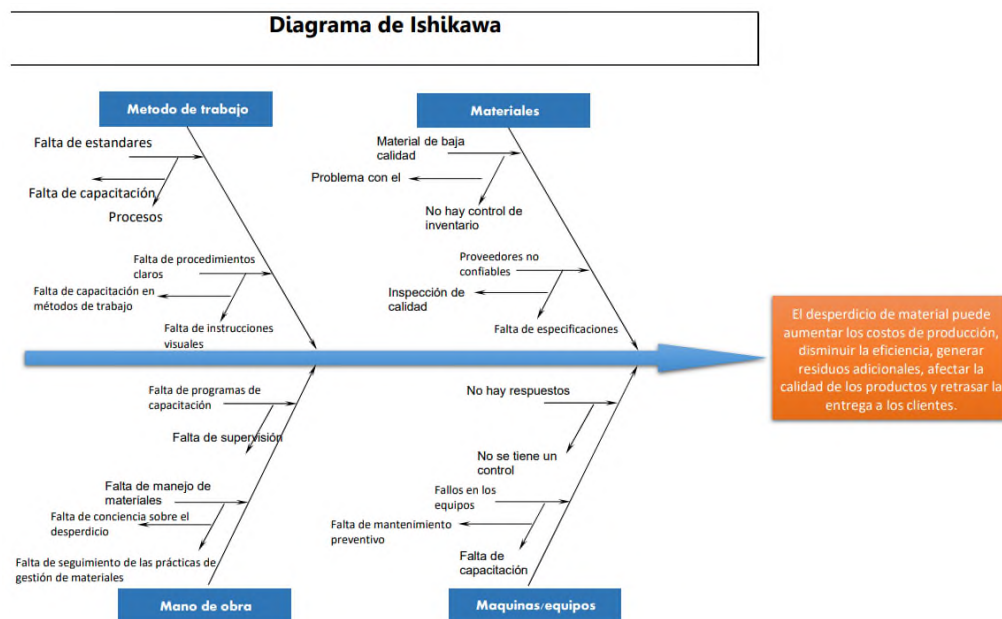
Diagrama de Ishikawa

Metodo de trabajo

Falta de estandares

Falta de capacitación

Procesos

Falta de procedimientos claros

Falta de capacitación en métodos de trabajo

Falta de instrucciones visuales

Materiales

Material de baja calidad

Problema con el

No hay control de inventario

Proveedores no confiables

Inspección de calidad

Falta de especificaciones

El desperdicio de material puede aumentar los costos de producción, disminuir la eficiencia, generar residuos adicionales, afectar la calidad de los productos y retrasar la entrega a los clientes.

Falta de programas de capacitación

Falta de supervisión

Falta de manejo de materiales

Falta de conciencia sobre el desperdicio

Falta de seguimiento de las prácticas de gestión de materiales

Mano de obra

No hay respuestos

No se tiene un control

Fallos en los equipos

Falta de mantenimiento preventivo

Falta de capacitación

Maquinas/equipos